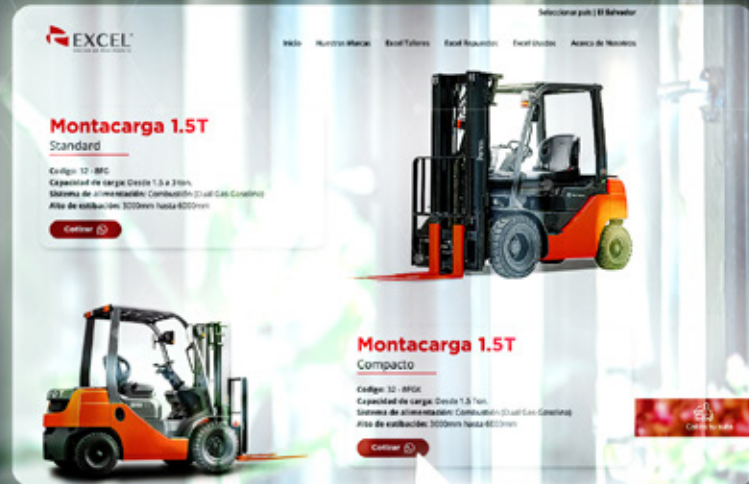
Seleccionar país | El Salvador

EXCEL

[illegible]

Inicio Nuestras Marcas Excel Talleres Excel Repuestos Excel Usados Acerca de Nosotros

Montacarga 1.5T
Standard

Codigo: 32 - 8FG
Capacidad de carga: Desde 1.5 a 3 ton.
Sistema de alimentación: Combustión (Dual Gas Gasolina)
Alto de estibación: 3000mm hasta 6000mm

Cotizar

Montacarga 1.5T
Compacto

Codigo: 32 - 8FGK
Capacidad de carga: Desde 1.5 ton.
Sistema de alimentación: Combustión (Dual Gas Gasolina)
Alto de estibación: 3000mm hasta 6000mm

Cotizar

Cotiza tu auto